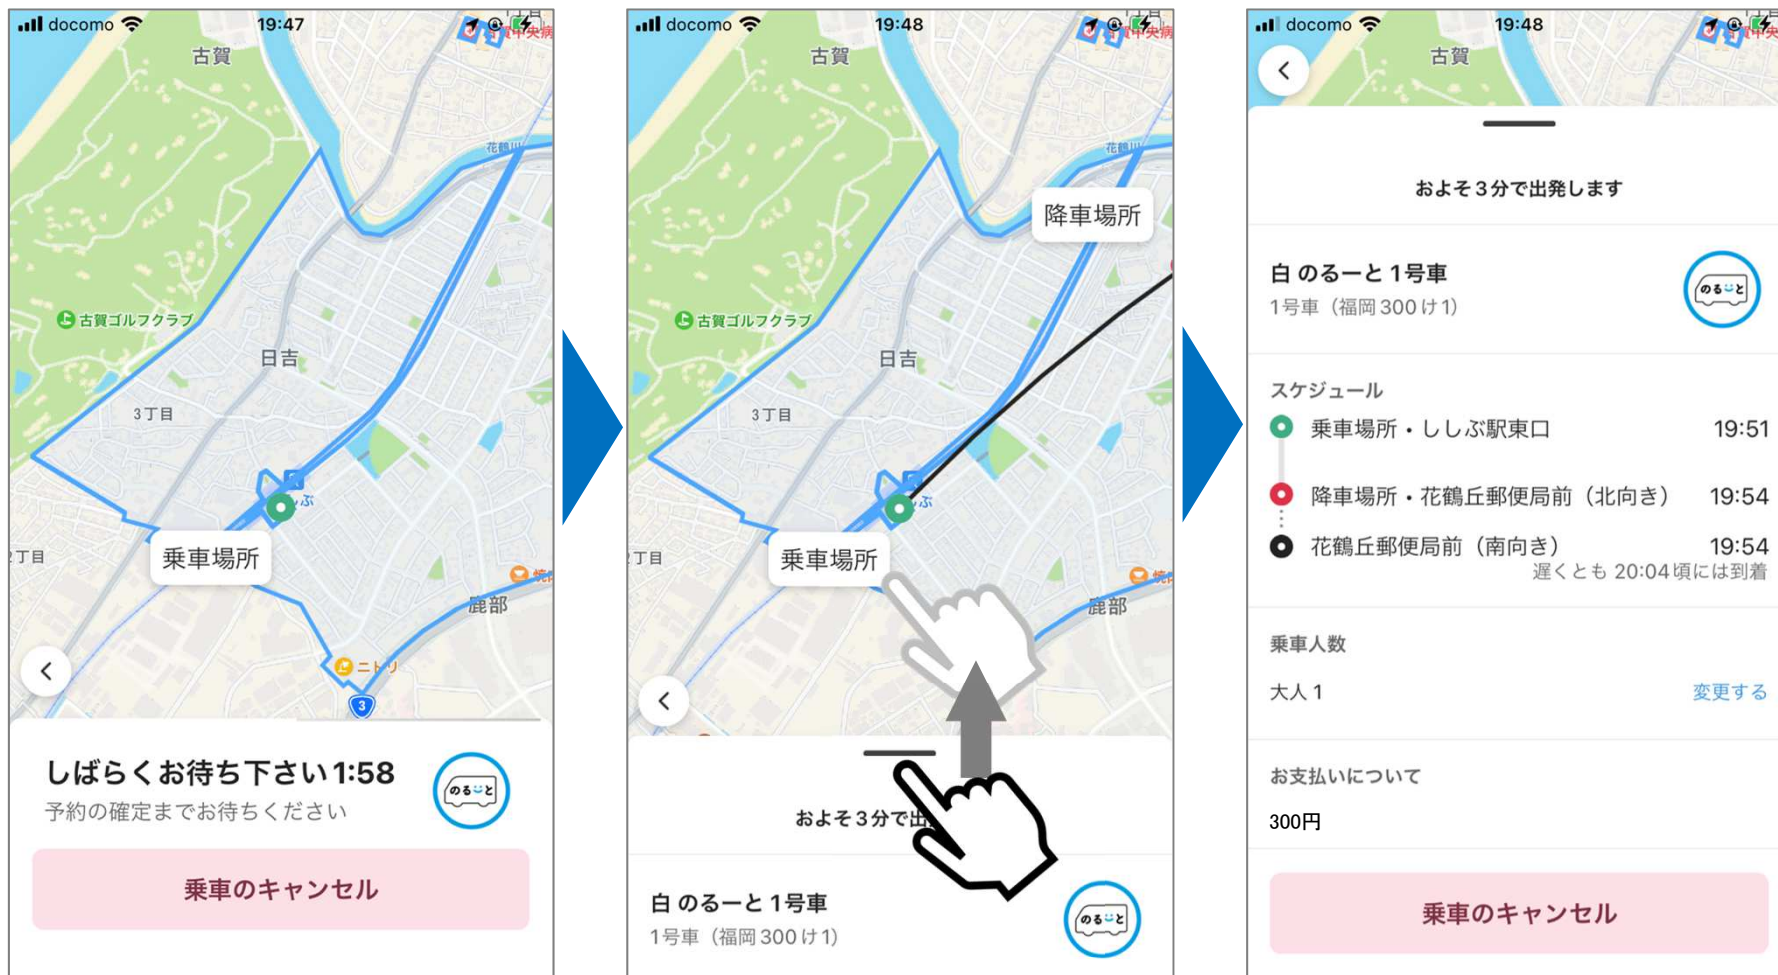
docomo 19:47
古賀
古賀ゴルフクラブ
日吉
3丁目
2丁目
乗車場所
鹿部
ニトリ
3
しばらくお待ち下さい1:58
予約の確定までお待ちください
のるーと
乗車のキャンセル

docomo 19:48
古賀
降車場所
古賀ゴルフクラブ
日吉
3丁目
2丁目
乗車場所
鹿部
およそ３分で出
白 のるーと 1号車
1号車（福岡 300 け 1）
のるーと

docomo 19:48
古賀
およそ３分で出発します
白 のるーと 1号車
1号車（福岡 300 け 1）
のるーと
スケジュール
乗車場所・ししぶ駅東口 19:51
降車場所・花鶴丘郵便局前（北向き） 19:54
花鶴丘郵便局前（南向き） 19:54
遅くとも 20:04頃には到着
乗車人数
大人 1
変更する
お支払いについて
300円
乗車のキャンセル